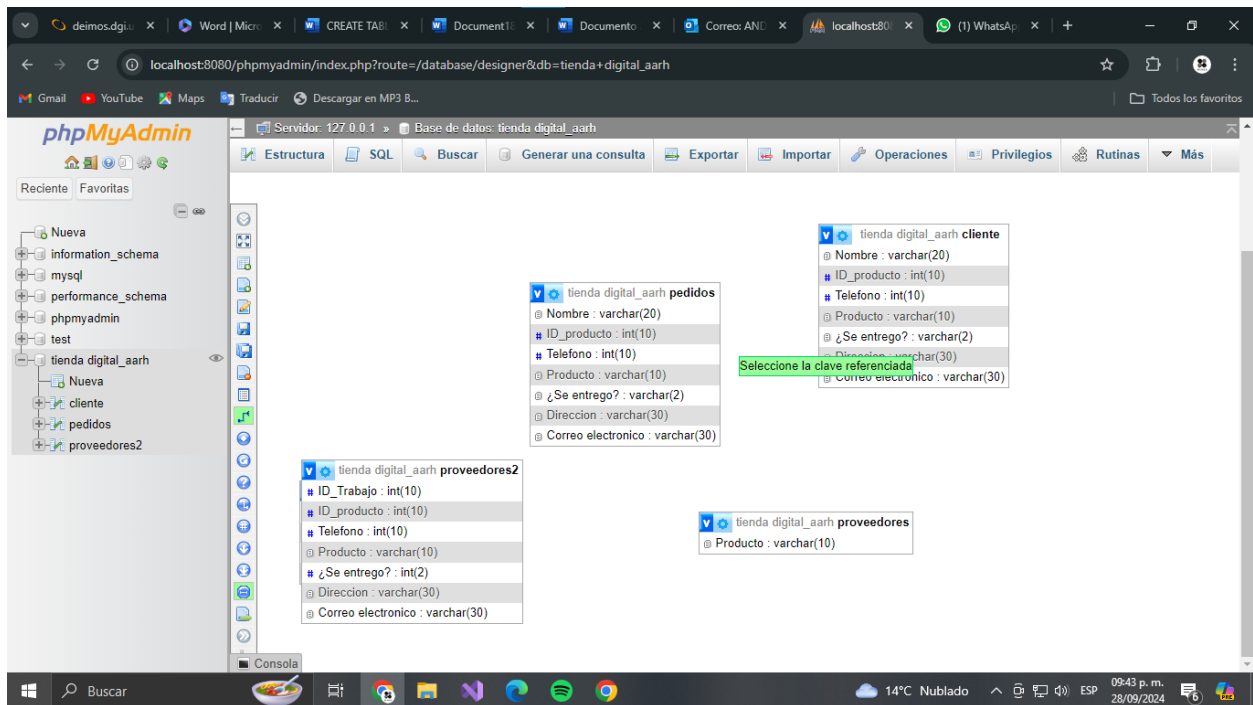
deimos.dgi.u × Word | Micro × CREATE TABL × Document1 × Documento × Correo: AND × localhost:80 × (1) WhatsAp × +

localhost:8080/phpmyadmin/index.php?route=/database/designer&db=tienda+digital_aarh

Gmail YouTube Maps Traducir Descargar en MP3 B... Todos los favoritos

phpMyAdmin

Reciente Favoritas

Nueva
information_schema
mysql
performance_schema
phpmyadmin
test
tienda digital_aarh
Nueva
cliente
pedidos
proveedores2

Servidor: 127.0.0.1 » Base de datos: tienda digital_aarh

Estructura SQL Buscar Generar una consulta Exportar Importar Operaciones Privilegios Rutinas Más

tienda digital_aarh cliente
Nombre : varchar(20)
ID_producto : int(10)
Telefono : int(10)
Producto : varchar(10)
¿Se entrego? : varchar(2)
Direccion : varchar(30)
Correo electronico : varchar(30)

Seleccione la clave referenciada

tienda digital_aarh pedidos
Nombre : varchar(20)
ID_producto : int(10)
Telefono : int(10)
Producto : varchar(10)
¿Se entrego? : varchar(2)
Direccion : varchar(30)
Correo electronico : varchar(30)

tienda digital_aarh proveedores2
ID_Trabajo : int(10)
ID_producto : int(10)
Telefono : int(10)
Producto : varchar(10)
¿Se entrego? : int(2)
Direccion : varchar(30)
Correo electronico : varchar(30)

tienda digital_aarh proveedores
Producto : varchar(10)

Consola

Buscar

14°C Nublado ESP 09:43 p. m. 28/09/2024